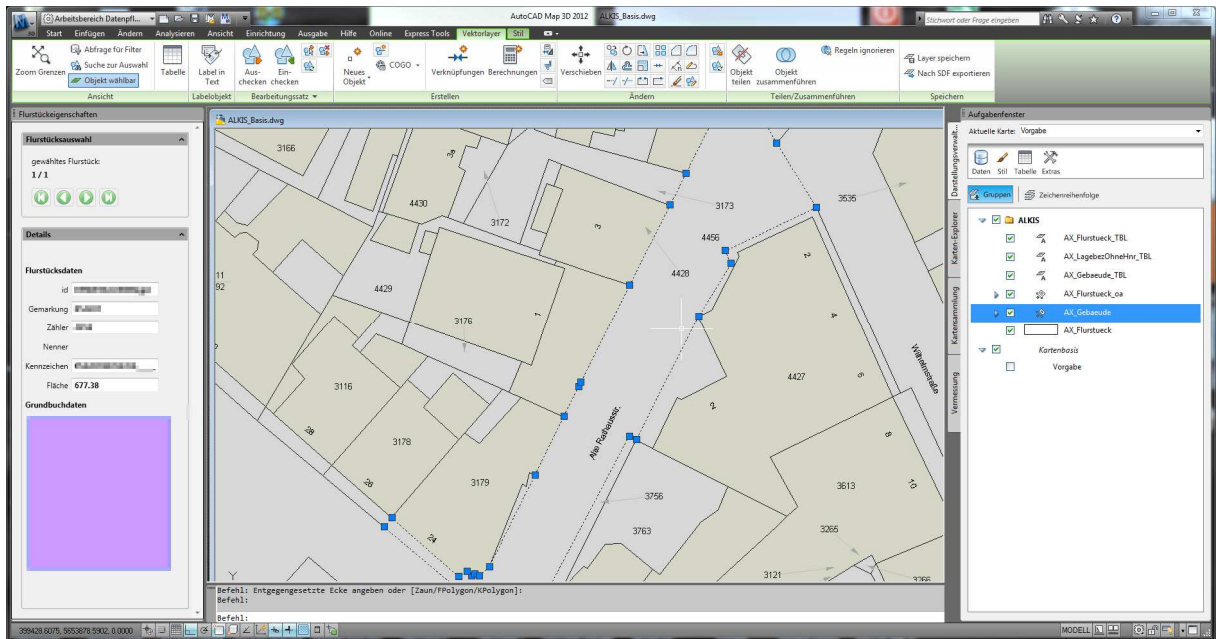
Arbeitsbereich Datenpfl... AutoCAD Map 3D 2012 ALKIS_Basis.dwg Stichwort oder Frage eingeben

Start Einfügen Ändern Analysieren Ansicht Einrichtung Ausgabe Hilfe Online Express Tools Vektorlayer Stil

Zoom Grenzen Abfrage für Filter Suche zur Auswahl Objekt wählbar Ansicht Tabelle Label in Text Labelobjekt Aus-checken Ein-checken Bearbeitungssatz Neues Objekt COGO Verknüpfungen Berechnungen Erstellen Verschieben Ändern Objekt teilen Objekt zusammenführen Regeln ignorieren Teilen/Zusammenführen Layer speichern Nach SDF exportieren Speichern

Flurstückeigenschaften

Flurstücksauswahl

gewähltes Flurstück:
1/1

Details

Flurstücksdaten

id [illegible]

Gemarkung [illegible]

Zähler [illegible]

Nenner

Kennzeichen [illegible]

Fläche 677.38

Grundbuchdaten

ALKIS_Basis.dwg

3166 3a 4430 3172 3173 3535 3 4456 4428 2 4429 3176 1 11 92 4 4427 6 3116 2 3178 8 28 3179 26 Alte Raffelsstr. Wilhelmsstraße 3756 3613 10 3763 3265 24 3121 3266

Befehl: Entgegengesetzte Ecke angeben oder [Zaun/FPolygon/KPolygon]:
Befehl:
Befehl:

Aufgabenfenster

Aktuelle Karte: Vorgabe

Daten Stil Tabelle Extras

Gruppen Zeichenreihenfolge

ALKIS
AX_Flurstueck_TBL
AX_LagebezOhneHnr_TBL
AX_Gebaeude_TBL
AX_Flurstueck_oa
AX_Gebaeude
AX_Flurstueck
Kartenbasis
Vorgabe

Darstellungsverwalt... Karten-Explorer Kartensammlung Vermessung

399428.6075, 5653878.5902, 0.0000 MODELL